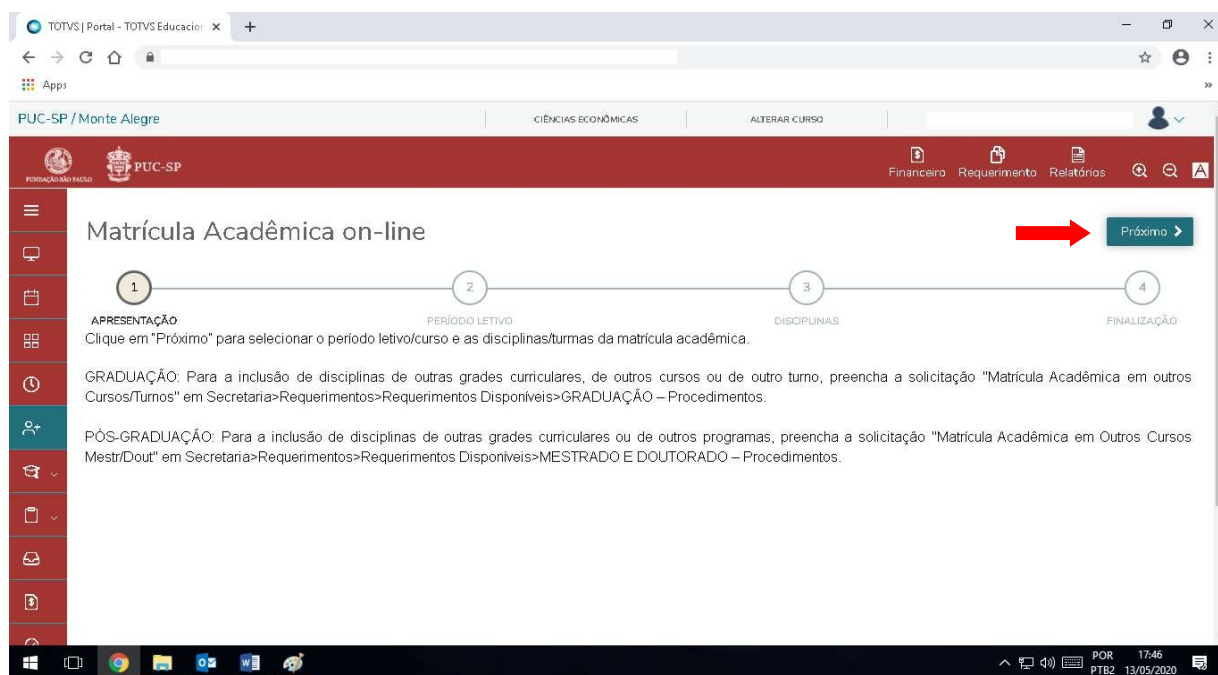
TOTVS | Portal - TOTVS Educacior ×

Apps

PUC-SP / Monte Alegre

CIÊNCIAS ECONÔMICAS

ALTERAR CURSO

FUNDAÇÃO SÃO PAULO

PUC-SP

Financeiro Requerimento Relatórios

Matrícula Acadêmica on-line

Próximo

1

2

3

4

APRESENTAÇÃO

PERÍODO LETIVO

DISCIPLINAS

FINALIZAÇÃO

Clique em "Próximo" para selecionar o período letivo/curso e as disciplinas/turmas da matrícula acadêmica.

GRADUAÇÃO: Para a inclusão de disciplinas de outras grades curriculares, de outros cursos ou de outro turno, preencha a solicitação "Matrícula Acadêmica em outros Cursos/Turnos" em Secretaria>Requerimentos>Requerimentos Disponíveis>GRADUAÇÃO – Procedimentos.

PÓS-GRADUAÇÃO: Para a inclusão de disciplinas de outras grades curriculares ou de outros programas, preencha a solicitação "Matrícula Acadêmica em Outros Cursos Mestr/Dout" em Secretaria>Requerimentos>Requerimentos Disponíveis>MESTRADO E DOUTORADO – Procedimentos.

POR PTB2 17:46 13/05/2020